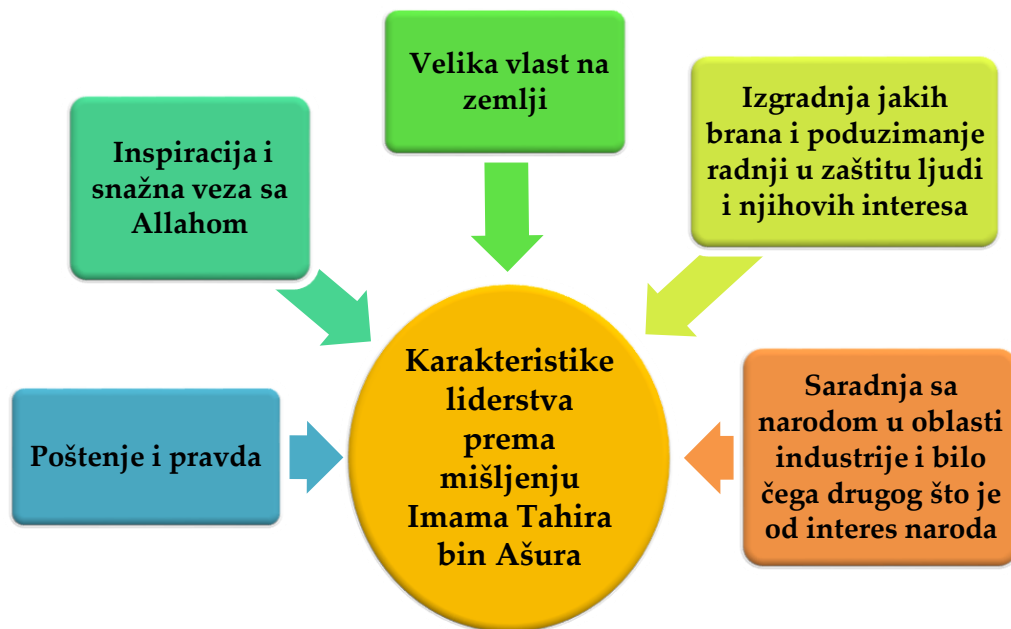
Velika vlast na zemlji

Inspiracija i snažna veza sa Allahom

Izgradnja jakih brana i poduzimanje radnji u zaštitu ljudi i njihovih interesa

Karakteristike liderstva prema mišljenju Imama Tahira bin Ašura

Poštenje i pravda

Saradnja sa narodom u oblasti industrije i bilo čega drugog što je od interes naroda